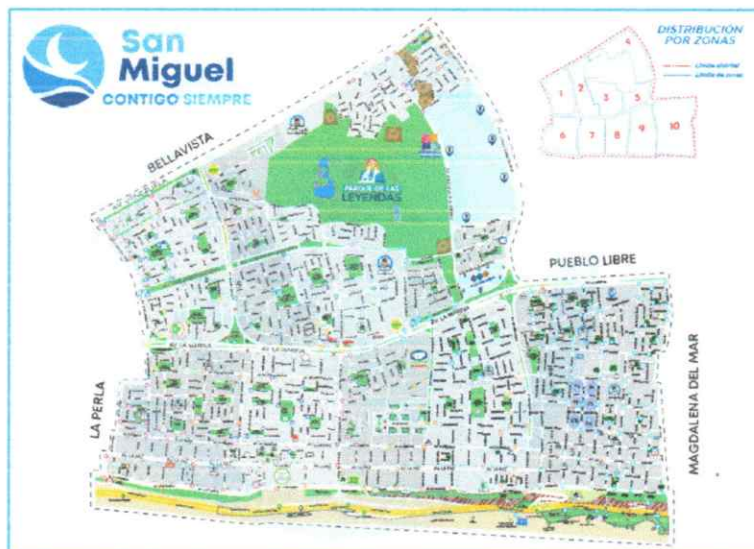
San Miguel
CONTIGO SIEMPRE

DISTRIBUCIÓN POR ZONAS
Límite distrital
Límite de zonas
1 2 3 4 5 6 7 8 9 10

BELLAVISTA
PARQUE DE LAS LEYENDAS
PUEBLO LIBRE
AV. LA MARINA
AV. LA MARINA
LA PERLA
MAGDALENA DEL MAR